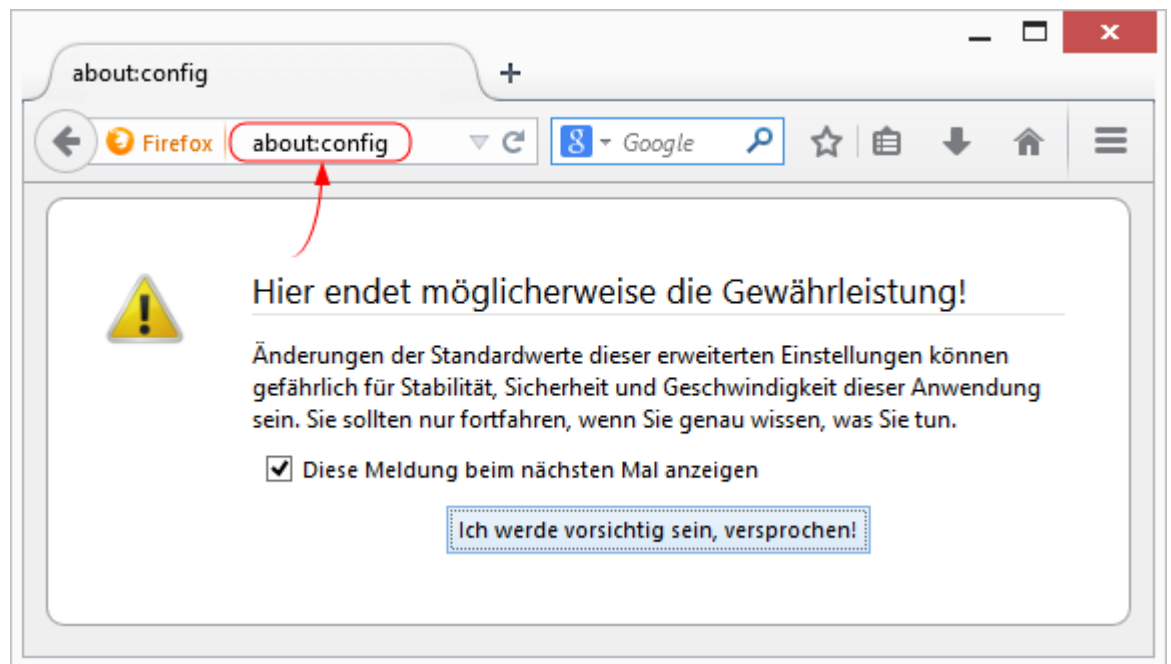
about:config

+

Firefox about:config

Google

Hier endet möglicherweise die Gewährleistung!

Änderungen der Standardwerte dieser erweiterten Einstellungen können gefährlich für Stabilität, Sicherheit und Geschwindigkeit dieser Anwendung sein. Sie sollten nur fortfahren, wenn Sie genau wissen, was Sie tun.

Diese Meldung beim nächsten Mal anzeigen

Ich werde vorsichtig sein, versprochen!